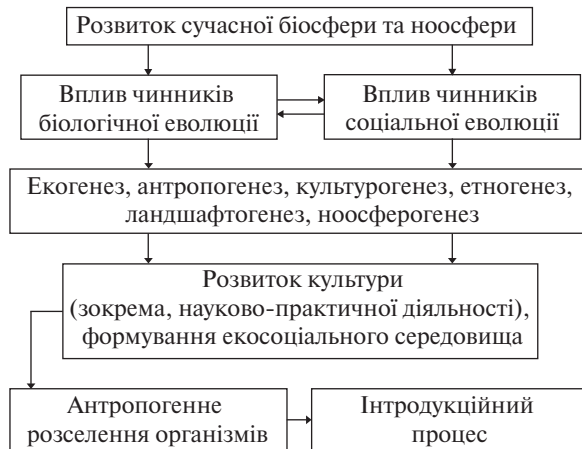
Розвиток сучасної біосфери та ноосфери

Вплив чинників біологічної еволюції

Вплив чинників соціальної еволюції

Екогенез, антропогенез, культурогенез, етногенез, ландшафтогенез, ноосферогенез

Розвиток культури (зокрема, науково-практичної діяльності), формування екосоціального середовища

Антропогенне розселення організмів

Інтродукційний процес